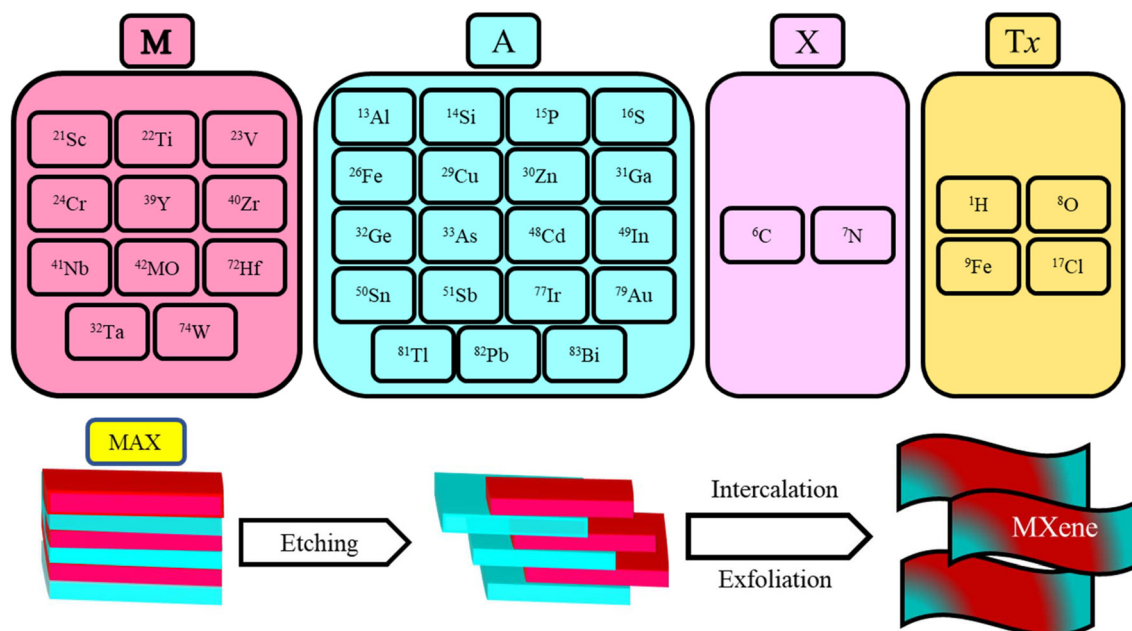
M

$^{21}$Sc $^{22}$Ti $^{23}$V
$^{24}$Cr $^{39}$Y $^{40}$Zr
$^{41}$Nb $^{42}$MO $^{72}$Hf
$^{32}$Ta $^{74}$W

A

$^{13}$Al $^{14}$Si $^{15}$P $^{16}$S
$^{26}$Fe $^{29}$Cu $^{30}$Zn $^{31}$Ga
$^{32}$Ge $^{33}$As $^{48}$Cd $^{49}$In
$^{50}$Sn $^{51}$Sb $^{77}$Ir $^{79}$Au
$^{81}$Tl $^{82}$Pb $^{83}$Bi

X

$^{6}$C $^{7}$N

T$x$

$^{1}$H $^{8}$O
$^{9}$Fe $^{17}$Cl

MAX

Etching

Intercalation

Exfoliation

MXene